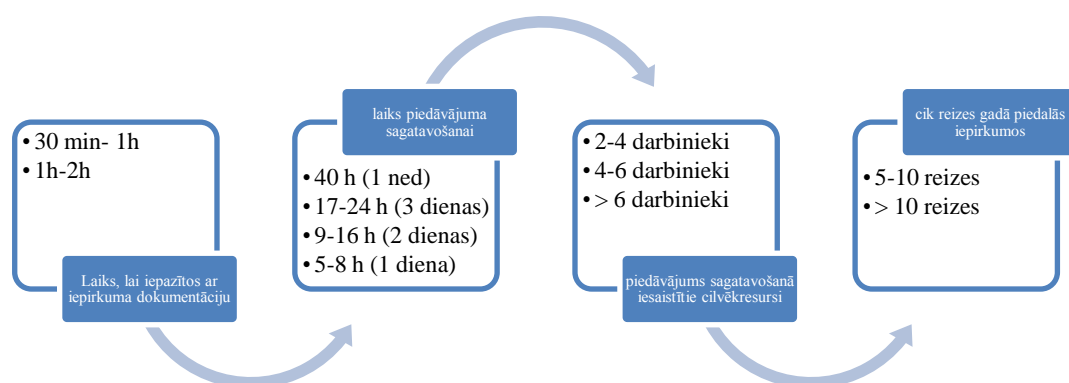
• 30 min- 1h
• 1h-2h

Laiks, lai iepazītos ar iepirkuma dokumentāciju

laiks piedāvājuma sagatavošanai

• 40 h (1 ned)
• 17-24 h (3 dienas)
• 9-16 h (2 dienas)
• 5-8 h (1 diena)

• 2-4 darbinieki
• 4-6 darbinieki
• > 6 darbinieki

piedāvājums sagatavošanā iesaistītie cilvēkresursi

cik reizes gadā piedalās iepirkumos

• 5-10 reizes
• > 10 reizes